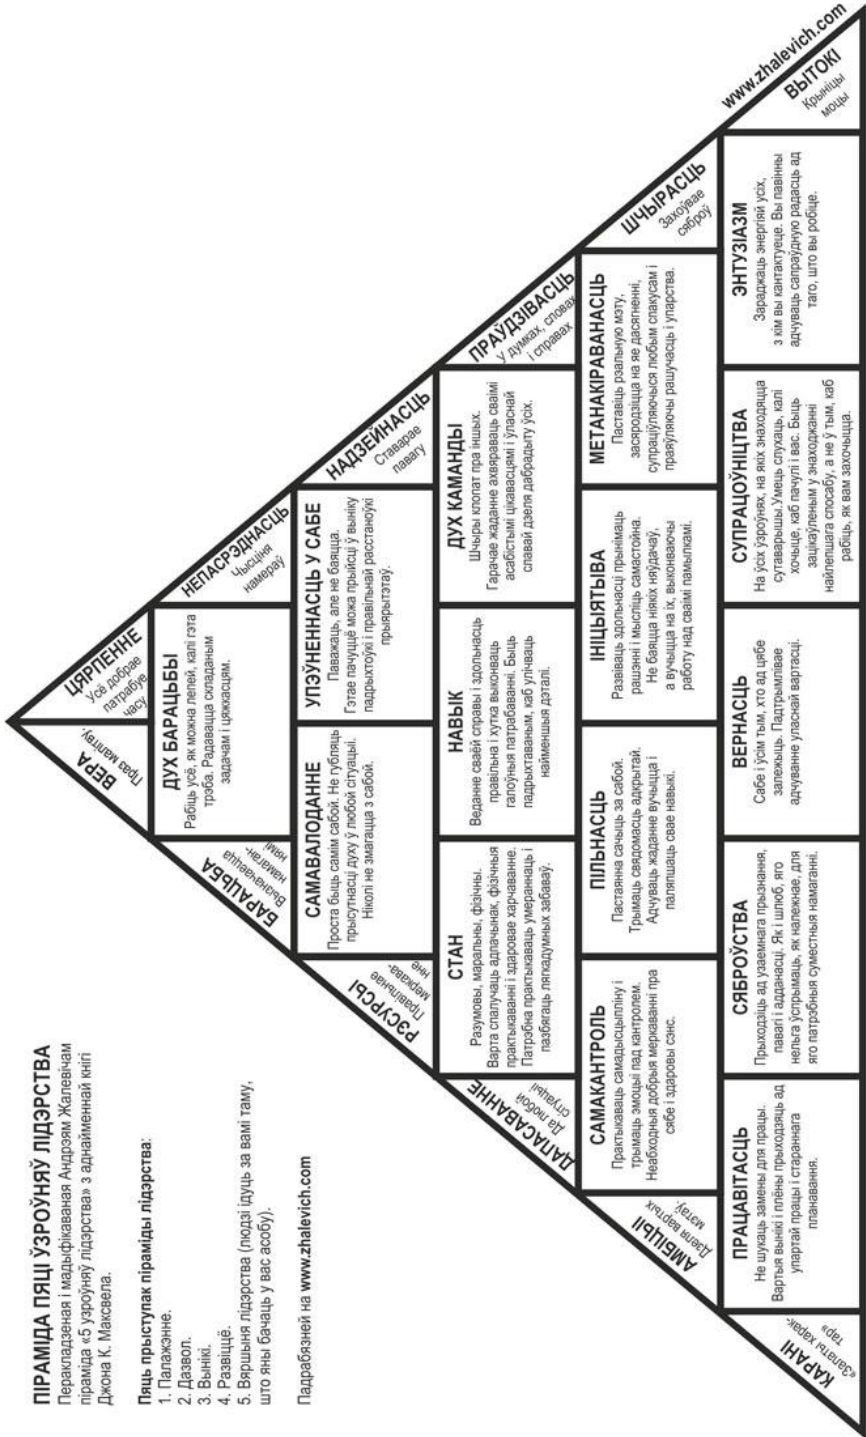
ПІРАМІДА ПЯЦІ ЎЗРОЎНЯЎ ЛІДЭРСТВА
Перакладзеная і мадыфікаваная Андрэям Жалевічам піраміда «5 узроўняў лідэрства» з аднайменнай кнігі Джона К. Максвела.

Пяць прыступак піраміды лідэрства:
1. Палажэнне.
2. Дазвол.
3. Вынікі.
4. Развіццё.
5. Вяршыня лідэрства (людзі ідуць за вамі таму, што яны бачаць у вас асобу).

Падрабязней на www.zhalevich.com

www.zhalevich.com

ВЕРА
Праз малітву.

ЦЯРПЕННЕ
Усё добрае патрабуе часу

НЕПАСРЭДНАСЦЬ
Чысціня намераў

НАДЗЕЙНАСЦЬ
Ствараае павагу

ПРАЎДЗІВАСЦЬ
у думках, словах і справах

ШЧЫРАСЦЬ
Захоўвае сяброў

ВЫТОКІ
Крыніцы моцы

БАРАЦЬБА
Выпрабаванне намі

РЭСУРСЫ
Правільнае меркаванне

ДАПАСАВАННЕ
Да любой сітуацыі

АМБІЦЫІ
Даюць вартую мэту

КАРАНІ
«Залатыя характары»

ДУХ БАРАЦЬБЫ
Рабіць усё, як можна лепей, калі гэта трэба. Радавацца складаным задачам і цяжкасцям.

САМАВАЛОДАННЕ
Проста быць самім сабой. Не губляць прысутнасці духу ў любой сітуацыі. Ніколі не змагацца з сабой.

УПЭЎНЕНАСЦЬ У САБЕ
Паважаць, але не баяцца.
Гэтае пачуццё можа прыйсці ў выніку падрыхтоўкі і правільнай расстаноўкі прыярытэтаў.

СТАН
Разумовы, маральны, фізічны.
Варта спалучаць адпачынак, фізічныя практыкаванні і здаровае харчаванне. Патрабна практыкаваць умеранасць і пазбягаць ляґкадумных забаваў.

НАВЫК
Веданне сваёй справы і здольнасць правільна і хутка выконваць галоўныя патрабаванні. Быць падрыхтаваным, каб улічваць найменшыя дэталі.

ДУХ КАМАНДЫ
Шчыры клопат пра іншых.
Гарачае жаданне ахвяраваць сваімі асабістымі цікавасцямі і ўласнай славай дзеля дабрабыту ўсіх.

САМАКАНТРОЛЬ
Практыкаваць самадысцыпліну і трымаць эмоцыі пад кантролем. Неабходны добрыя меркаванні пра сябе і здаровы сэнс.

ПІЛЬНАСЦЬ
Пастаянна сачыць за сабой. Трымаць свядомасць адкрытай. Адчуваць жаданне вучыцца і паляпшаць свае навыкі.

ІНІЦЫЯТЫВА
Развіваць здольнасці прымаць рашэнні і мысліць самастойна. Не баяцца няўдачаў, а вучыцца на іх, выконваючы работу над сваімі памылкамі.

МЕТАНАКІРАВАНАСЦЬ
Паставіць разумную мэту, засяродзіцца на яе дасягненні, супрацьстаяючы любым спакусам і праяўляючы рашучасць і ўпарства.

ПРАЦАВІТАСЦЬ
Не шукаць замены для працы. Вартыя вынікі і планы прыходзяць ад упартай працы і старанная планавання.

СЯБРОЎСТВА
Прыходзіць ад узаемнага прызнания, павагі і адданасці. Як і шлюб, яго нельга ўспрымаць, як належнае, для яго патрэбныя сумесныя намаганні.

ВЕРНАСЦЬ
Сабе і ўсім тым, хто ад цябе залежыць. Пастаяннае адчуванне ўласнай вартасці.

СУПРАЦОЎНІЦТВА
На ўсіх узроўнях, на якіх знаходзіцца супрацоўніцтва. Умець слухаць, калі хочаце, каб пачулі і вас. Быць зацікаўленым у знаходжанні найлепшага спосабу, а не ў тым, каб рабіць, як вам захочацца.

ЭНТУЗІАЗМ
Заражаць энергіяй усіх, з кім вы кантактуеце. Вы павінны адчуваць сапраўдную радасць ад таго, што вы робіце.